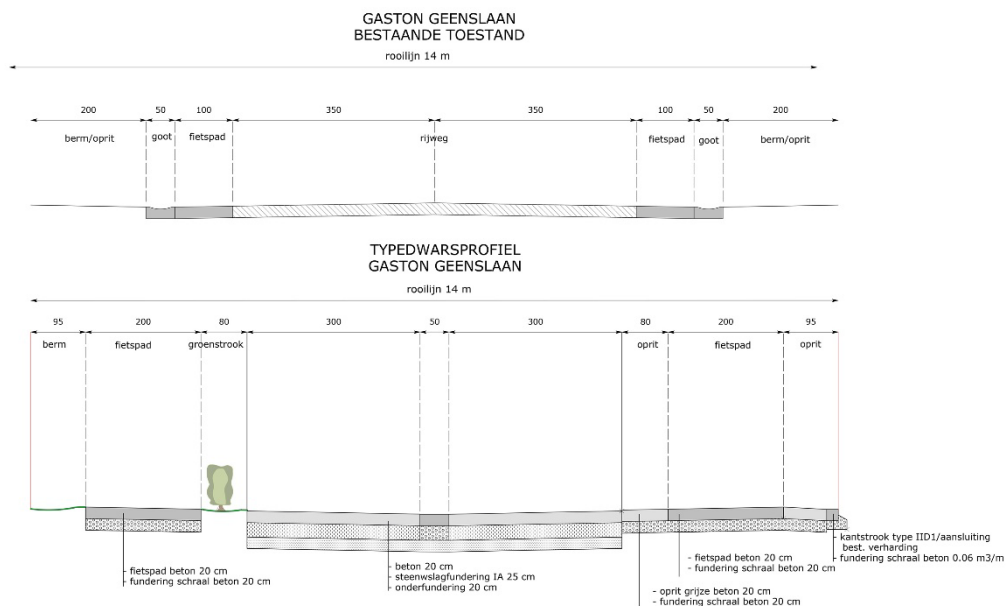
GASTON GEENSLAAN
BESTAANDE TOESTAND

rooilijn 14 m

200 50 100 350 350 100 50 200

berm/oprit goot fietspad rijweg fietspad goot berm/oprit

TYPEDWARSPROFIEL
GASTON GEENSLAAN

rooilijn 14 m

95 200 80 300 50 300 80 200 95

berm fietspad groenstrook oprit fietspad oprit

- fietspad beton 20 cm
- fundering schraal beton 20 cm

- beton 20 cm
- steenslagfundering IA 25 cm
- onderfundering 20 cm

- oprit grijze beton 20 cm
- fundering schraal beton 20 cm

- fietspad beton 20 cm
- fundering schraal beton 20 cm

- kantstrook type IID1/aansluiting best. verharding
- fundering schraal beton 0.06 m3/m